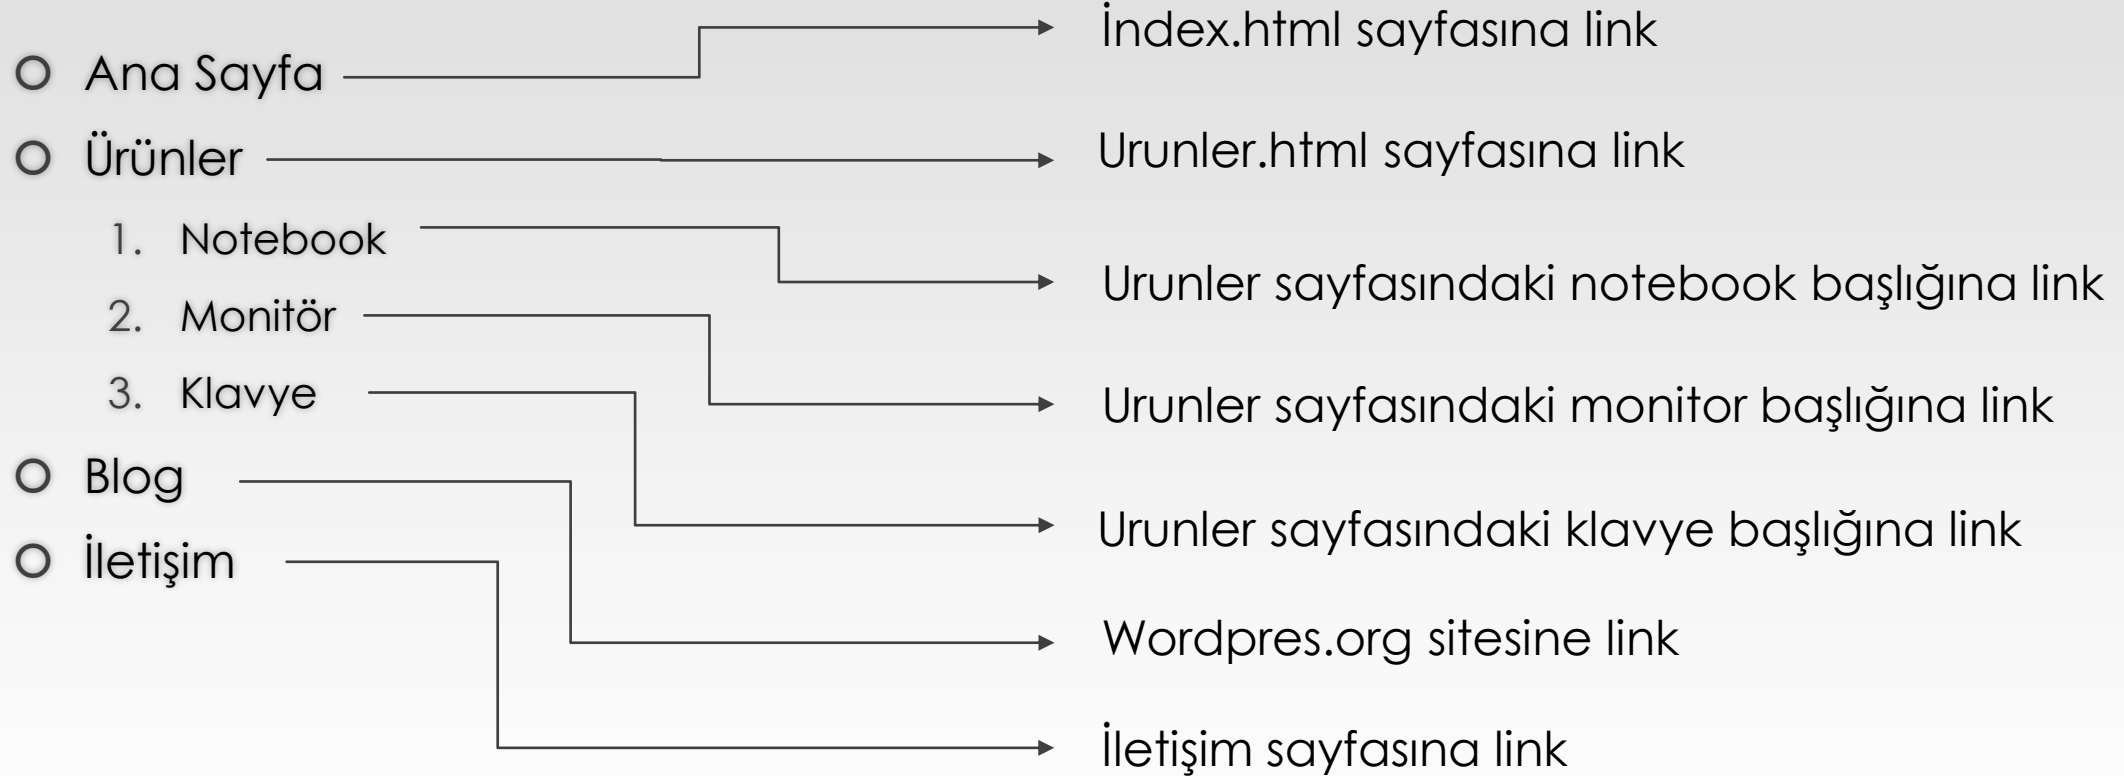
- Ana Sayfa
- Ürünler
  1. Notebook
  2. Monitör
  3. Klavye
- Blog
- İletişim

İndex.html sayfasına link

Urunler.html sayfasına link

Urunler sayfasındaki notebook başlığına link

Urunler sayfasındaki monitor başlığına link

Urunler sayfasındaki klavye başlığına link

Wordpres.org sitesine link

İletişim sayfasına link